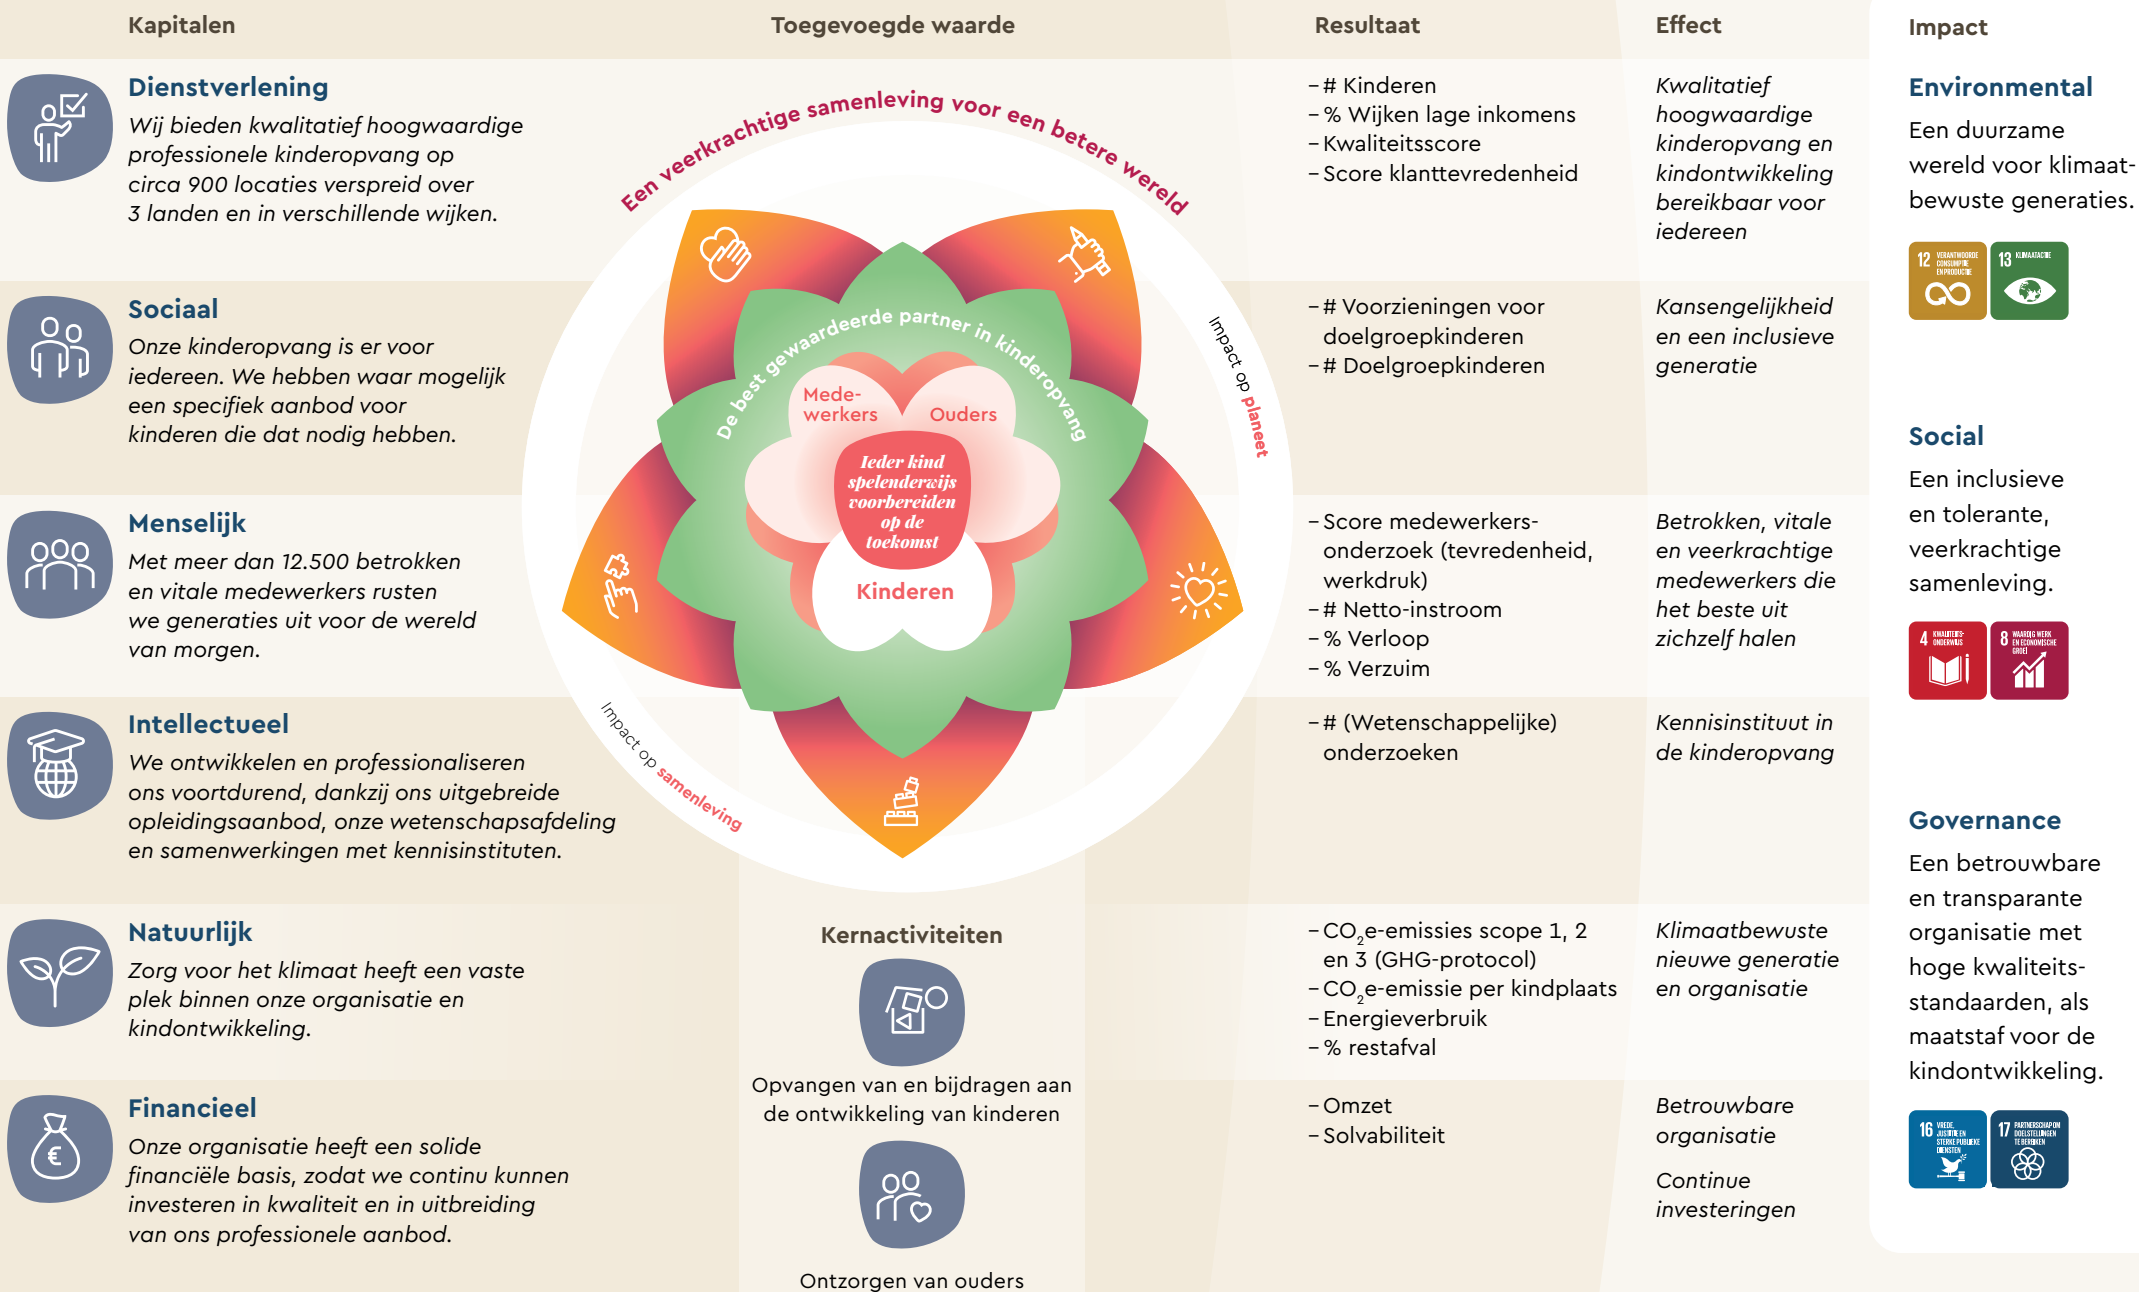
Kapitalen | Toegevoegde waarde | Resultaat | Effect | Impact

**Dienstverlening**
Wij bieden kwalitatief hoogwaardige professionele kinderopvang op circa 900 locaties verspreid over 3 landen en in verschillende wijken.

**Sociaal**
Onze kinderopvang is er voor iedereen. We hebben waar mogelijk een specifiek aanbod voor kinderen die dat nodig hebben.

**Menselijk**
Met meer dan 12.500 betrokken en vitale medewerkers rusten we generaties uit voor de wereld van morgen.

**Intellectueel**
We ontwikkelen en professionaliseren ons voortdurend, dankzij ons uitgebreide opleidingsaanbod, onze wetenschapsafdeling en samenwerkingen met kennisinstituten.

**Natuurlijk**
Zorg voor het klimaat heeft een vaste plek binnen onze organisatie en kindontwikkeling.

**Financieel**
Onze organisatie heeft een solide financiële basis, zodat we continu kunnen investeren in kwaliteit en in uitbreiding van ons professionele aanbod.

Een veerkrachtige samenleving voor een betere wereld

De best gewaardeerde partner in kinderopvang

Mede-werkers
Ouders
Ieder kind spelenderwijs voorbereiden op de toekomst
Kinderen

Impact op planeet
Impact op samenleving

Kernactiviteiten
Opvangen van en bijdragen aan de ontwikkeling van kinderen
Ontzorgen van ouders

– # Kinderen
– % Wijken lage inkomens
– Kwaliteitsscore
– Score klanttevredenheid

Kwalitatief hoogwaardige kinderopvang en kindontwikkeling bereikbaar voor iedereen

– # Voorzieningen voor doelgroepkinderen
– # Doelgroepkinderen

Kansengelijkheid en een inclusieve generatie

– Score medewerkers-onderzoek (tevredenheid, werkdruk)
– # Netto-instroom
– % Verloop
– % Verzuim

Betrokken, vitale en veerkrachtige medewerkers die het beste uit zichzelf halen

– # (Wetenschappelijke) onderzoeken

Kennisinstituut in de kinderopvang

– $CO_2$e-emissies scope 1, 2 en 3 (GHG-protocol)
– $CO_2$e-emissie per kindplaats
– Energieverbruik
– % restafval

Klimaatbewuste nieuwe generatie en organisatie

– Omzet
– Solvabiliteit

Betrouwbare organisatie

Continue investeringen

**Environmental**
Een duurzame wereld voor klimaatbewuste generaties.

12 VERANTWOORDE CONSUMPTIE EN PRODUCTIE
13 KLIMAATACTIE

**Social**
Een inclusieve en tolerante, veerkrachtige samenleving.

4 KWALITEITSONDERWIJS
8 WAARDIG WERK EN ECONOMISCHE GROEI

**Governance**
Een betrouwbare en transparante organisatie met hoge kwaliteitsstandaarden, als maatstaf voor de kindontwikkeling.

16 VREDE, JUSTITIE EN STERKE PUBLIEKE DIENSTEN
17 PARTNERSCHAP OM DOELSTELLINGEN TE BEREIKEN